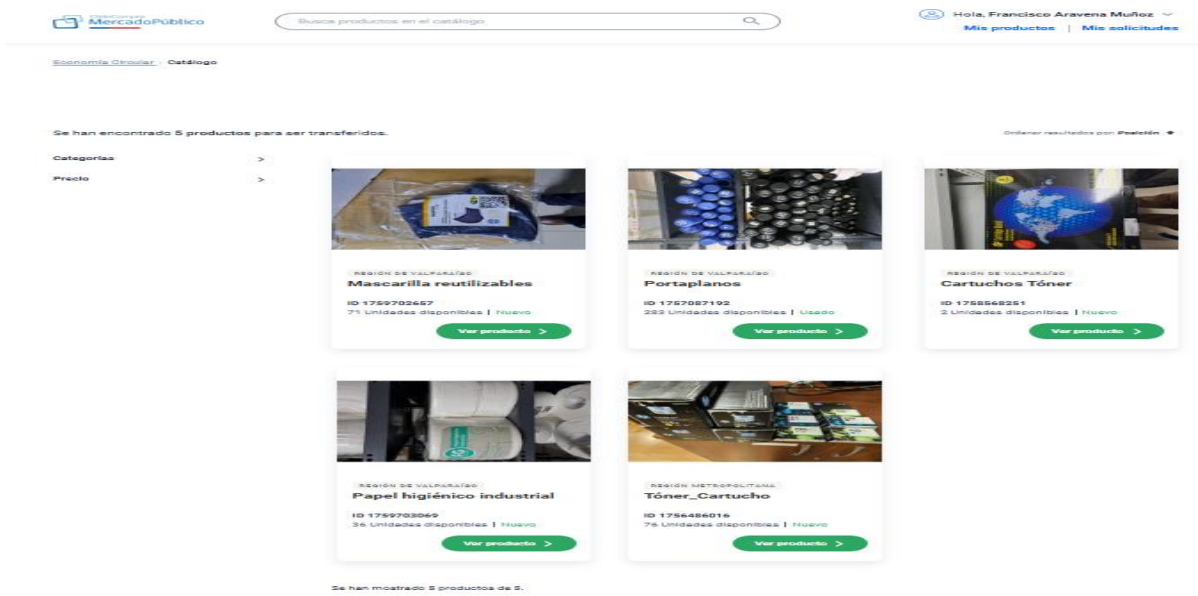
MercadoPúblico

Busca productos en el catálogo

Hola, Francisco Aravena Muñoz
Mis productos | Mis solicitudes

Economía Circular › Catálogo

Se han encontrado 5 productos para ser transferidos.

Ordenar resultados por: Posición

Categorías >
Precio >

REGIÓN DE VALPARAÍSO
Mascarilla reutilizables
ID 1759702657
71 Unidades disponibles | Nuevo
Ver producto >

REGIÓN DE VALPARAÍSO
Portaplanos
ID 1757087192
283 Unidades disponibles | Usado
Ver producto >

REGIÓN DE VALPARAÍSO
Cartuchos Tóner
ID 1758568251
2 Unidades disponibles | Nuevo
Ver producto >

REGIÓN DE VALPARAÍSO
Papel higiénico industrial
ID 1759703069
36 Unidades disponibles | Nuevo
Ver producto >

REGIÓN METROPOLITANA
Tóner_Cartucho
ID 1756486016
76 Unidades disponibles | Nuevo
Ver producto >

Se han mostrado 5 productos de 5.